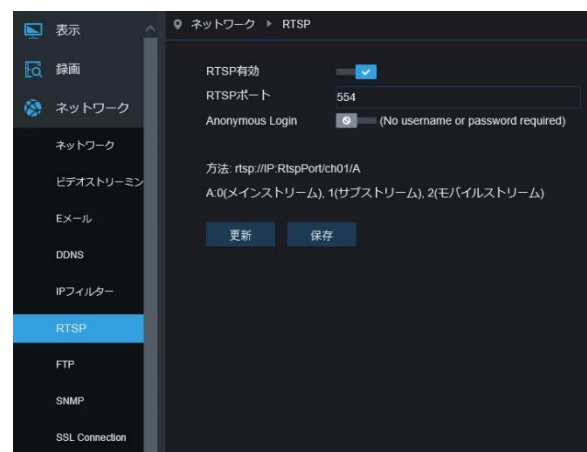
表示
録画
ネットワーク
ネットワーク
ビデオストリーミン
Eメール
DDNS
IPフィルター
RTSP
FTP
SNMP
SSL Connection

ネットワーク ▸ RTSP

RTSP有効
RTSPポート 554
Anonymous Login (No username or password required)

方法: rtsp://IP:RtspPort/ch01/A
A:0(メインストリーム), 1(サブストリーム), 2(モバイルストリーム)

更新 保存